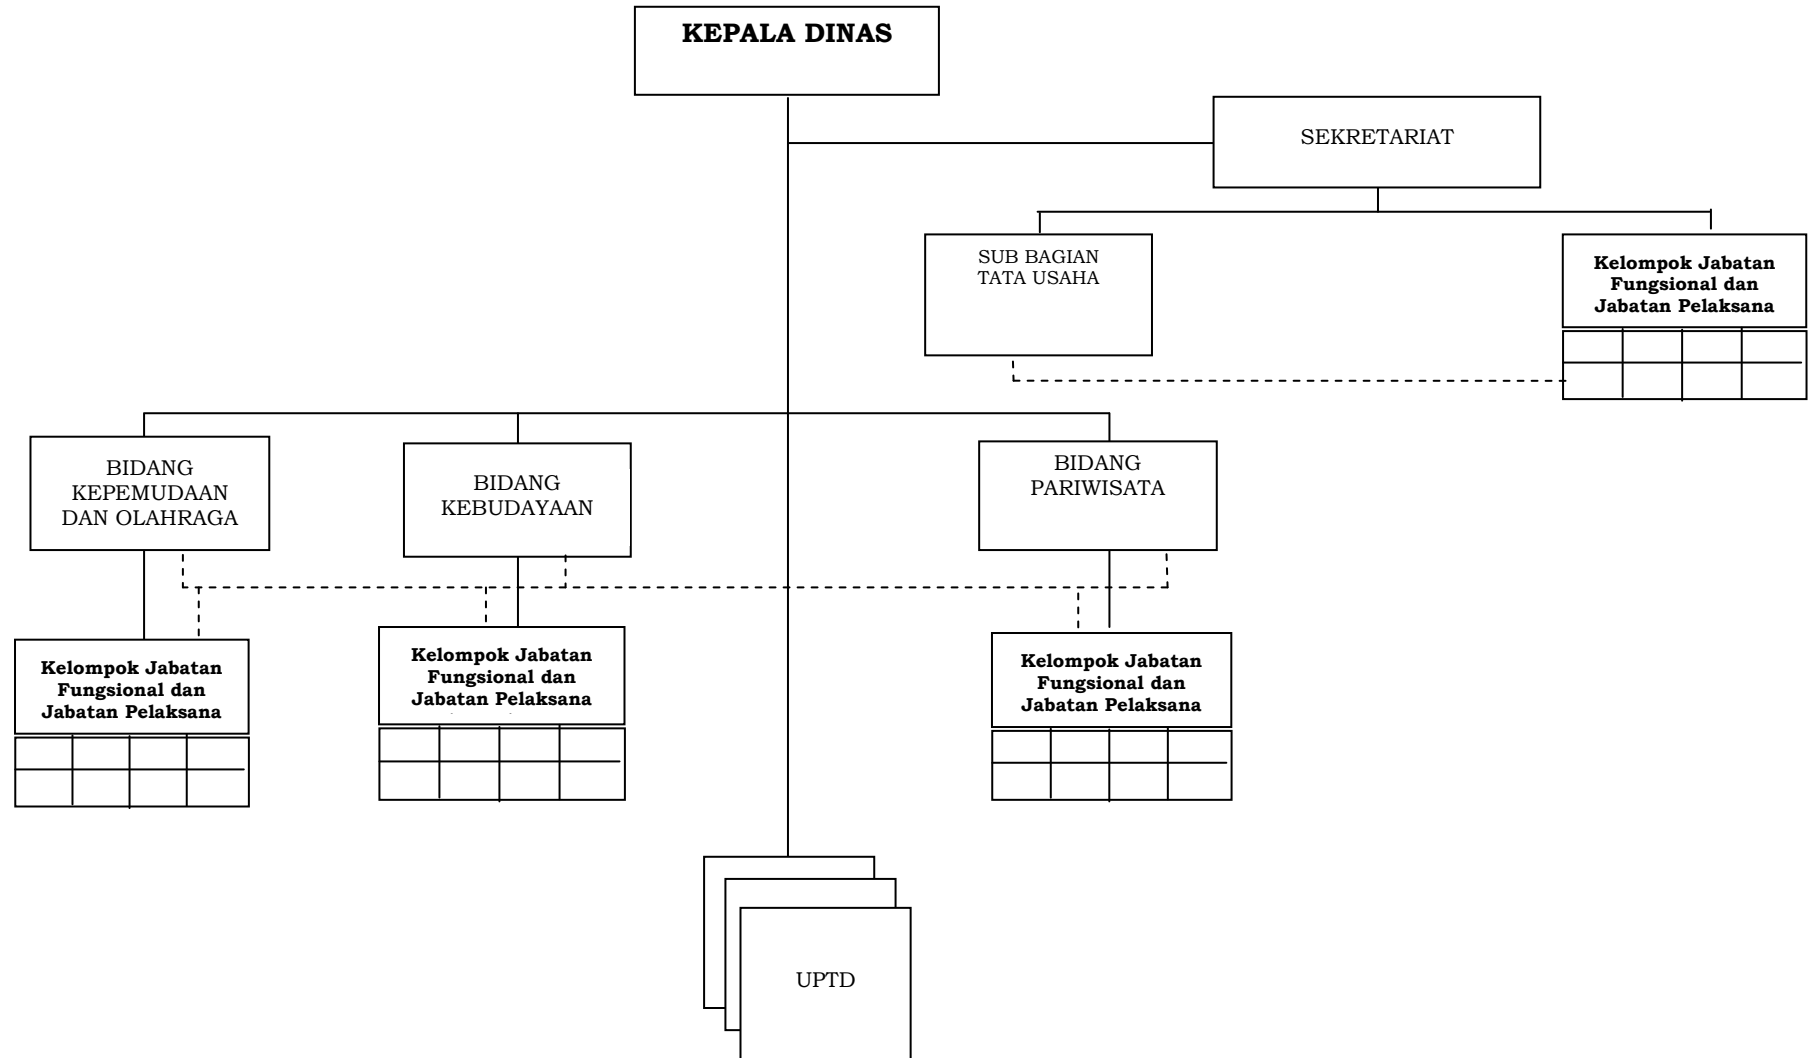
KEPALA DINAS

SEKRETARIAT

SUB BAGIAN TATA USAHA

Kelompok Jabatan Fungsional dan Jabatan Pelaksana

BIDANG KEPEMUDAAN DAN OLAHRAGA

BIDANG KEBUDAYAAN

BIDANG PARIWISATA

Kelompok Jabatan Fungsional dan Jabatan Pelaksana

Kelompok Jabatan Fungsional dan Jabatan Pelaksana

Kelompok Jabatan Fungsional dan Jabatan Pelaksana

UPTD